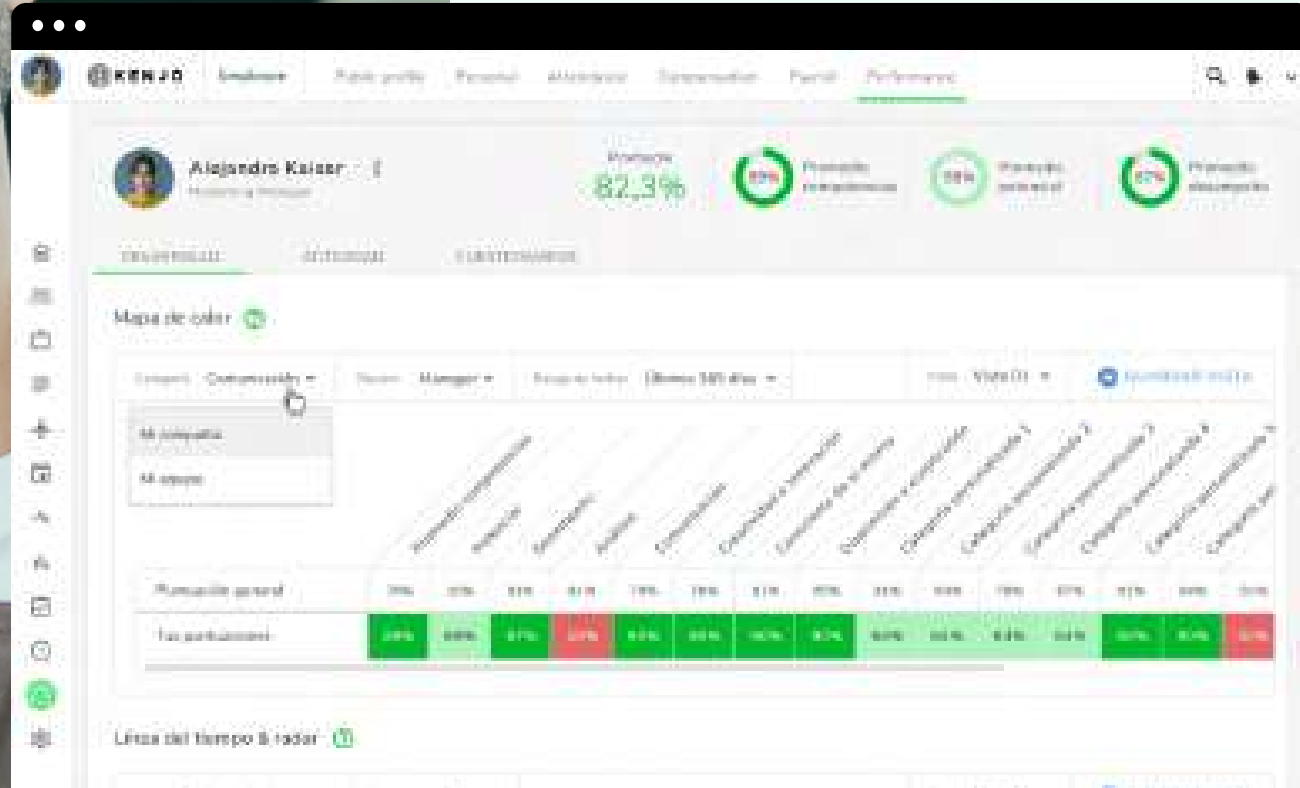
KENJO Employees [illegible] Personal Attendance Compensation Payroll Performance

Alejandra Kaiser
Marketing Manager

Promedio
82,3%

89% Promedio competencias
78% Promedio potencial
82% Promedio desempeño

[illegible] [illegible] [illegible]

Mapa de color

Comparar Comparación Vista de Manager Rango de fechas Últimos 365 días Vista Vista (1)

Mi compañía
Mi equipo

Puntuación general
Tus puntuaciones

Línea del tiempo & radar